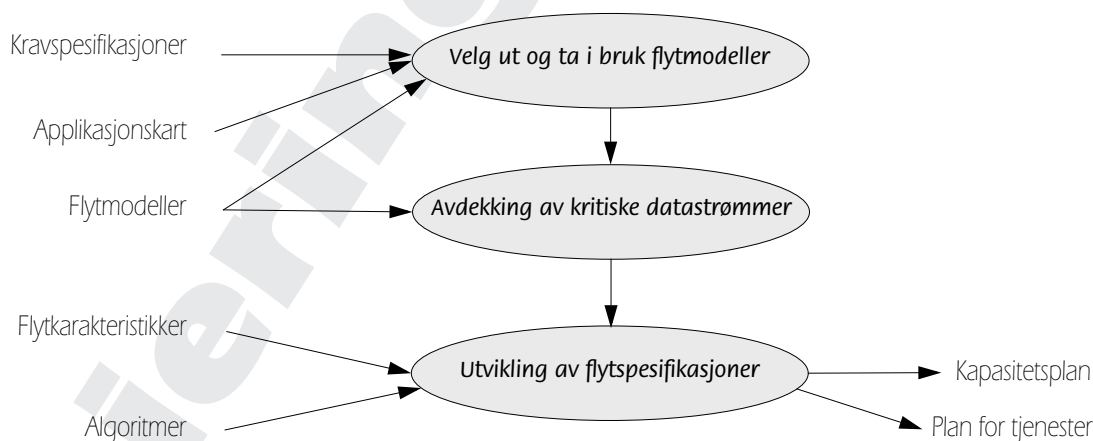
Kravspesifikasjoner

Applikasjonskart

Flytmodeller

Velg ut og ta i bruk flytmodeller

Avdekking av kritiske datastrømmer

Flytkarakteristikker

Algoritmer

Utvikling av flytspesifikasjoner

Kapasitetsplan

Plan for tjenester